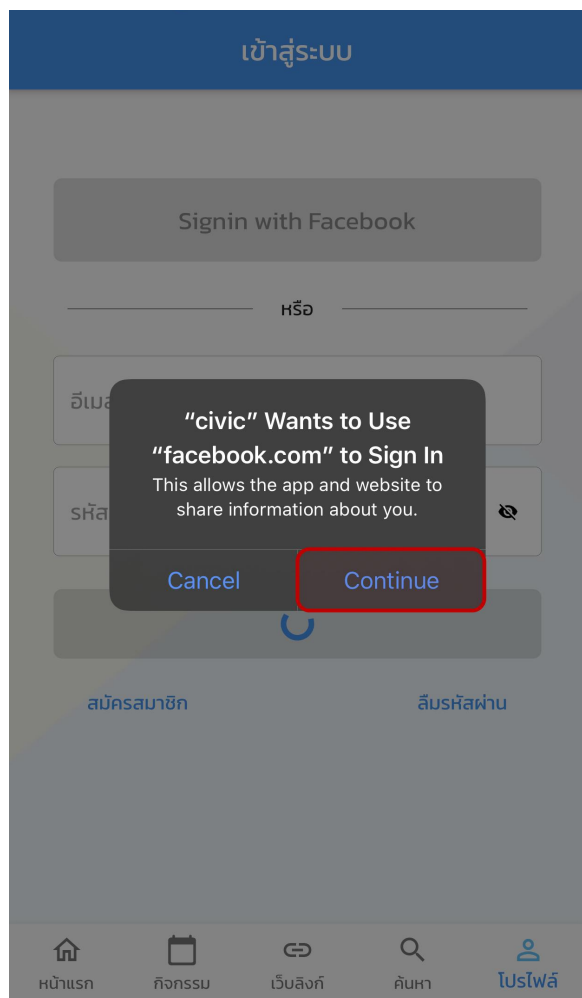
เข้าสู่ระบบ

Signin with Facebook

หรือ

อีเมล

รหัส

"civic" Wants to Use "facebook.com" to Sign In

This allows the app and website to share information about you.

Cancel

Continue

สมัครสมาชิก

ลืมรหัสผ่าน

หน้าแรก

กิจกรรม

เว็บลิงก์

ค้นหา

โปรไฟล์